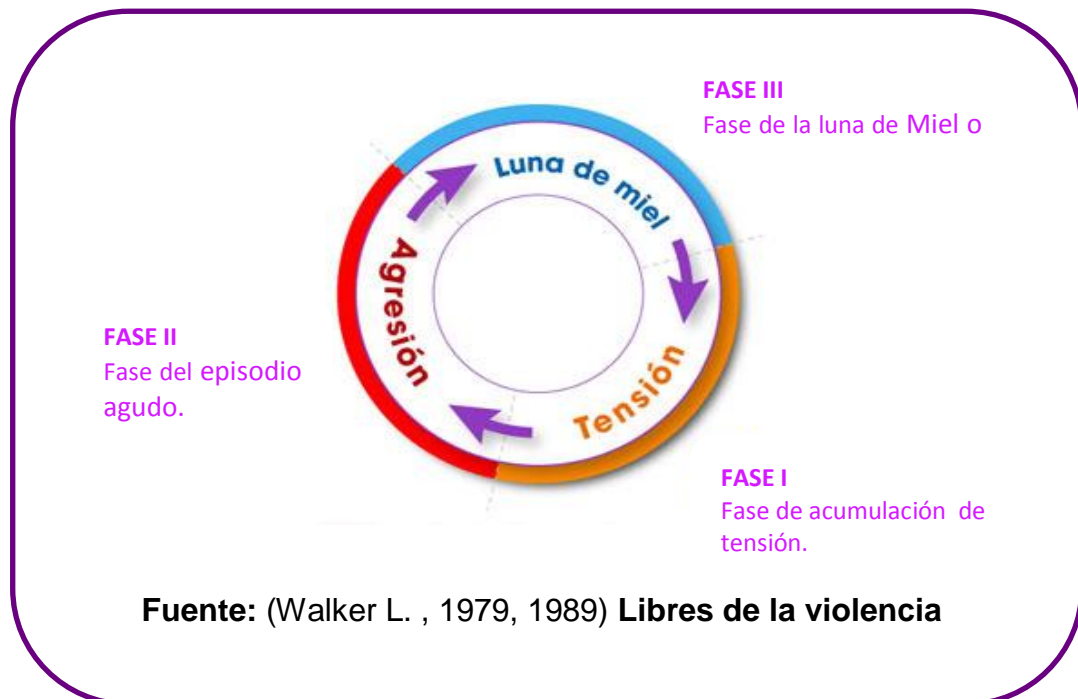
FASE III
Fase de la luna de Miel o

Luna de miel

Agresión

Tensión

FASE II
Fase del episodio agudo.

FASE I
Fase de acumulación de tensión.

**Fuente:** (Walker L. , 1979, 1989) **Libres de la violencia**